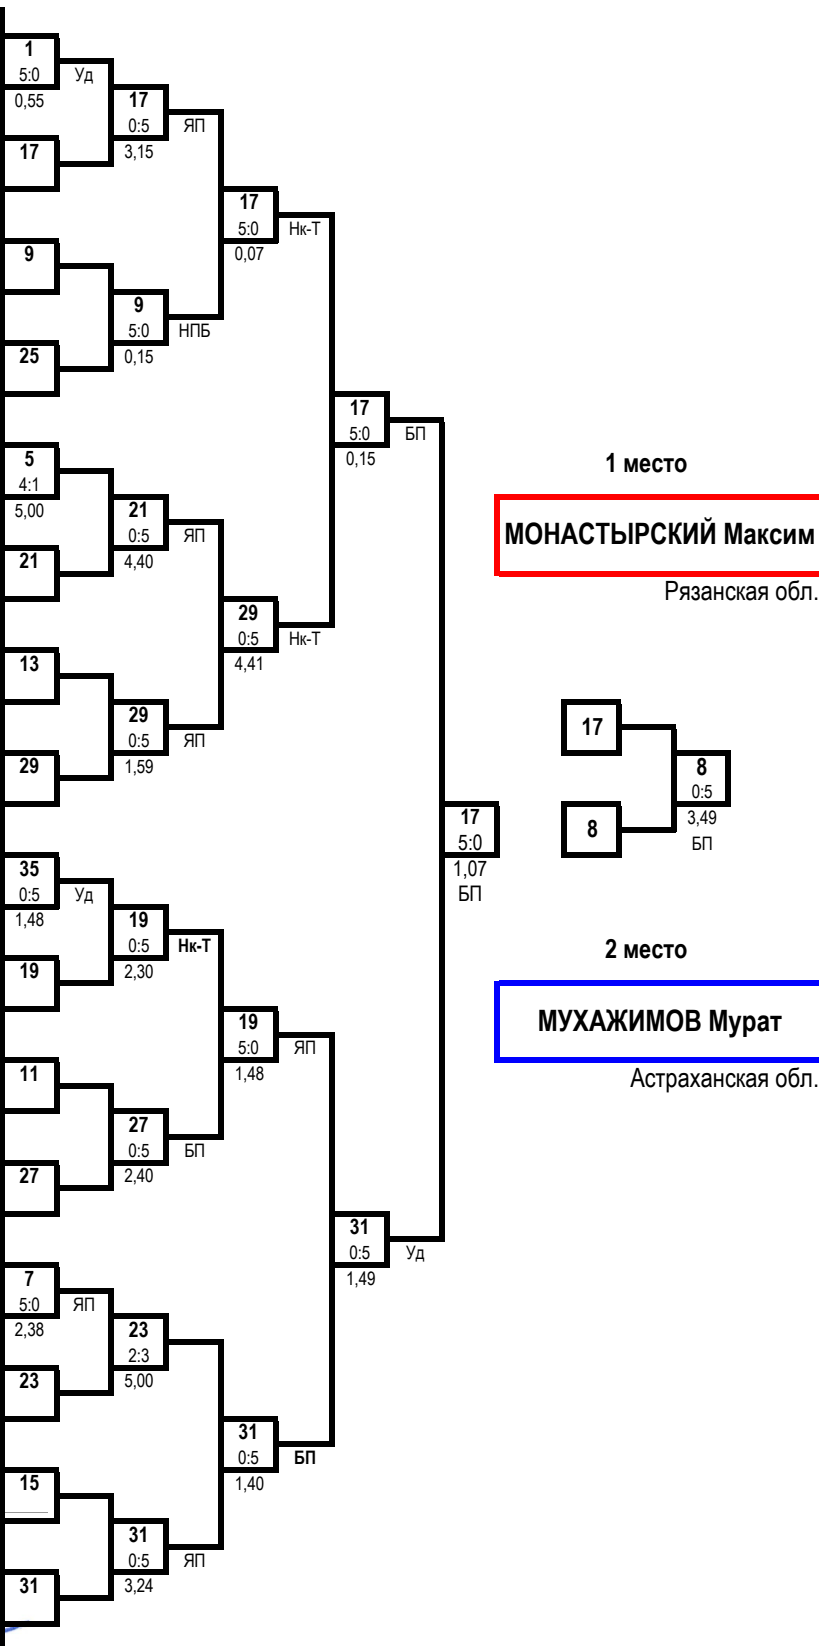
1
5:0
0,55
Уд
17
17
0:5
3,15
ЯП
9
9
5:0
0,15
НПБ
25
17
5:0
0,07
Нк-Т
5
4:1
5,00
21
0:5
4,40
ЯП
21
13
29
0:5
1,59
ЯП
29
29
0:5
4,41
Нк-Т
17
5:0
0,15
БП
35
0:5
1,48
Уд
19
0:5
2,30
Нк-Т
19
11
27
0:5
2,40
БП
27
19
5:0
1,48
ЯП
7
5:0
2,38
ЯП
23
2:3
5,00
23
15
31
0:5
3,24
ЯП
31
31
0:5
1,40
БП
31
0:5
1,49
Уд
17
5:0
1,07
БП

1 место
МОНАСТЫРСКИЙ Максим
Рязанская обл.

17
8
8
0:5
3,49
БП

2 место
МУХАЖИМОВ Мурат
Астраханская обл.